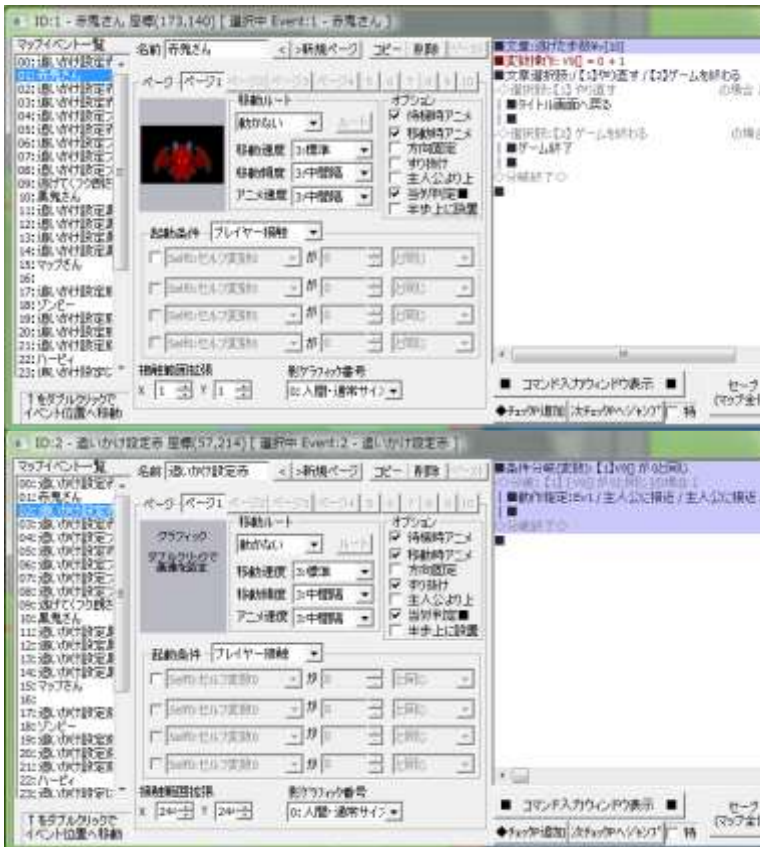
ID:1 - 赤鬼さん 座標[173,140] [ 選択中 Event:1 - 赤鬼さん ]

マップイベント一覧
00:追いかけ設定
01:赤鬼さん
02:追いかけ設定
03:追いかけ設定
04:追いかけ設定
05:追いかけ設定
06:追いかけ設定
07:追いかけ設定
08:追いかけ設定
09:逃げてくつ部
10:黒鬼さん
11:追いかけ設定
12:追いかけ設定
13:追いかけ設定
14:追いかけ設定
15:マップさん
16:
17:追いかけ設定
18:ゾンビー
19:追いかけ設定
20:追いかけ設定
21:追いかけ設定
22:ハーピィ
23:追いかけ設定

↑をダブルクリックで イベント位置へ移動

名前 赤鬼さん < >新規ページ コピー 削除

ページ ページ1

移動ルート
動かない ルート
移動速度 3:標準
移動頻度 3:中間隔
アニメ速度 3:中間隔

オプション
待機時アニメ
移動時アニメ
方向固定
すり抜け
主人公より上
当り判定■
半歩上に設置

起動条件 プレイヤー接触

Self0:セルフ変数0 が 0 以下

接触範囲拡張
X 1 Y 1

影グラフィック番号
0:人間・通常サイズ

■文章:逃げた手段%[10]
■変数操作: V9[] = 0 + 1
■文章選択肢:/【1】やり直す /【2】ゲームを終わる
◇選択肢:【1】やり直す の場合
■タイトル画面へ戻る
■
◇選択肢:【2】ゲームを終わる の場合
■ゲーム終了
■
◇分岐終了◇
■

■ コマンド入力ウィンドウ表示 ■
◆チェックポ追加 次チェックポへジャンプ 特
セーブ (マップ全体

ID:2 - 追いかけ設定赤 座標[57,214] [ 選択中 Event:2 - 追いかけ設定赤 ]

マップイベント一覧
00:追いかけ設定
01:赤鬼さん
02:追いかけ設定
03:追いかけ設定
04:追いかけ設定
05:追いかけ設定
06:追いかけ設定
07:追いかけ設定
08:追いかけ設定
09:逃げてくつ部
10:黒鬼さん
11:追いかけ設定
12:追いかけ設定
13:追いかけ設定
14:追いかけ設定
15:マップさん
16:
17:追いかけ設定
18:ゾンビー
19:追いかけ設定
20:追いかけ設定
21:追いかけ設定
22:ハーピィ
23:追いかけ設定

↑をダブルクリックで イベント位置へ移動

名前 追いかけ設定赤 < >新規ページ コピー 削除

ページ ページ1

グラフィック
ダブルクリックで 画像を設定

移動ルート
動かない ルート
移動速度 3:標準
移動頻度 3:中間隔
アニメ速度 3:中間隔

オプション
待機時アニメ
移動時アニメ
方向固定
すり抜け
主人公より上
当り判定■
半歩上に設置

起動条件 プレイヤー接触

Self0:セルフ変数0 が 0 以下

接触範囲拡張
X 24 Y 24

影グラフィック番号
0:人間・通常サイズ

■条件分岐(変数):【1】V9[] が0以外
-◇分岐:【1】[V9[] が0以外]の場合↓
|■動作指定:Ev1 / 主人公に接近 / 主人公に接近
|■
◇分岐終了◇
■

■ コマンド入力ウィンドウ表示 ■
◆チェックポ追加 次チェックポへジャンプ 特
セーブ (マップ全体